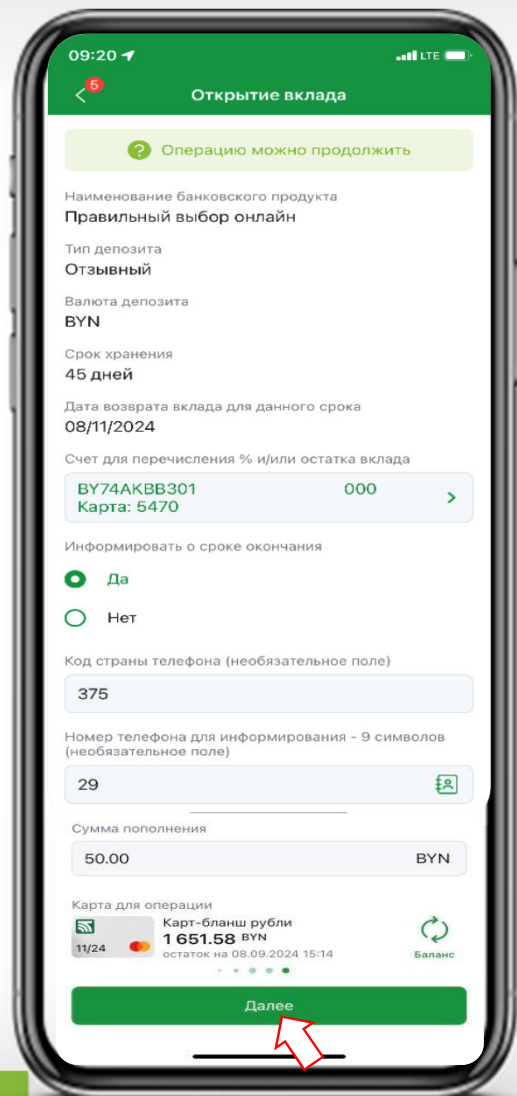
09:20 LTE

5

Открытие вклада

Операцию можно продолжить

Наименование банковского продукта
Правильный выбор онлайн

Тип депозита
Отзывный

Валюта депозита
BYN

Срок хранения
45 дней

Дата возврата вклада для данного срока
08/11/2024

Счет для перечисления % и/или остатка вклада
BY74AKBB301 000
Карта: 5470

Информировать о сроке окончания
Да
Нет

Код страны телефона (необязательное поле)
375

Номер телефона для информирования - 9 символов (необязательное поле)
29

Сумма пополнения
50.00 BYN

Карта для операции
11/24
Карт-бланш рубли
1 651.58 BYN
остаток на 08.09.2024 15:14
Баланс

Далее